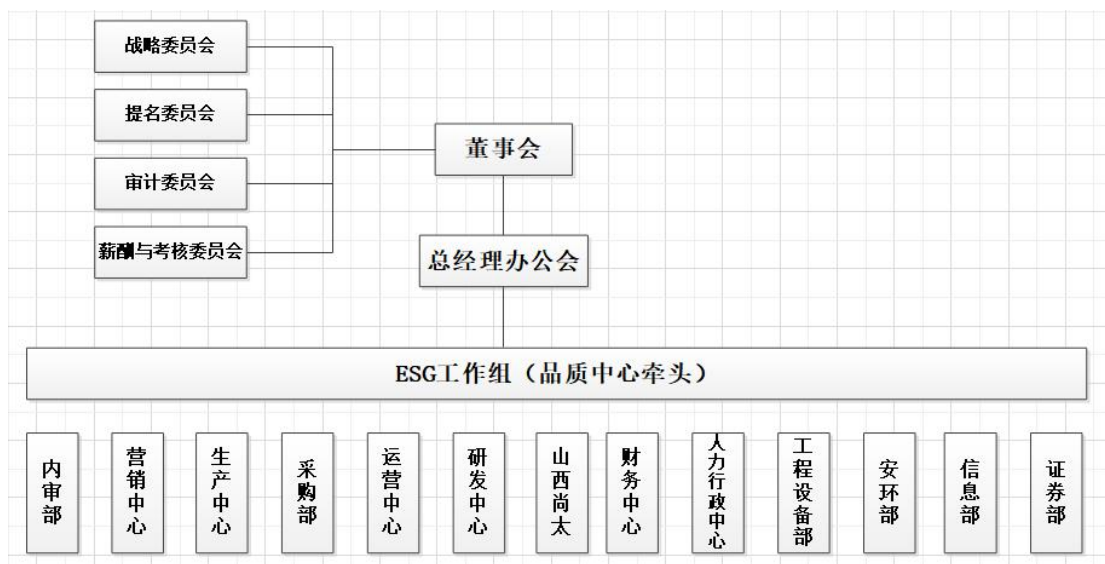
战略委员会

提名委员会

审计委员会

薪酬与考核委员会

董事会

总经理办公会

ESG工作组（品质中心牵头）

内审部

营销中心

生产中心

采购部

运营中心

研发中心

山西尚太

财务中心

人力行政中心

工程设备部

安环部

信息部

证券部